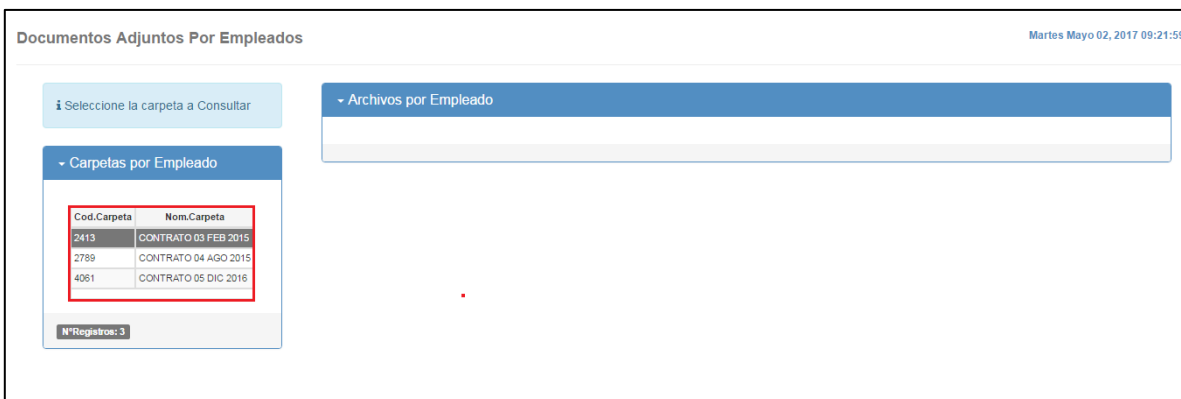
Documentos Adjuntos Por Empleados

Martes Mayo 02, 2017 09:21:5

Seleccione la carpeta a Consultar

Carpetas por Empleado

| Cod.Carpeta | Nom.Carpeta |
|---|---|
| 2413 | CONTRATO 03 FEB 2015 |
| 2789 | CONTRATO 04 AGO 2015 |
| 4061 | CONTRATO 05 DIC 2016 |

N°Registros: 3

Archivos por Empleado